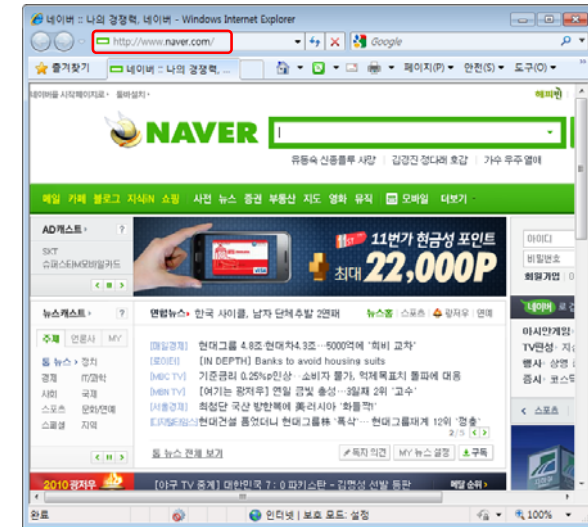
네이버 :: 나의 경쟁력, 네이버 - Windows Internet Explorer

http://www.naver.com/

Google

즐겨찾기 | 네이버 :: 나의 경쟁력, ...

페이지(P) 안전(S) 도구(O)

네이버를 시작페이지로 · 툴바설치

헤이린

NAVER

유동숙 신종플루 사망 | 김경진 정다래 요감 | 가수 무주 열애

메일 카페 블로그 지식iN 쇼핑 사전 뉴스 증권 부동산 지도 영화 뮤직 모바일 더보기

AD캐스트 ?

SKT 슈퍼스타M모바일카드

11번가 현금성 포인트 최대 22,000P

아이디
비밀번호
회원가입

뉴스캐스트 ?

주제 언론사 MY

연합뉴스 한국 사이클, 남자 단체추발 2연패

뉴스홈 | 스포츠 | 광저우 | 연예

뉴스 · 정치
경제 IT/과학
사회 국제
스포츠 문화/연예
스페셜 지역

[매일경제] 현대그룹 4.8조·현대차4.3조…5000억에 '희비 교차'
[로이터] [IN DEPTH] Banks to avoid housing suits
[MBC TV] 기준금리 0.25%인상…소비자 물가, 억제목표치 돌파에 대응
[MBN TV] [여기는 광저우] 연일 금빛 총성…3일째 2위 '고수'
[서울경제] 최정단 국산 방탄복에 美러시아 '화들짝'
[디지털타임스] 현대건설 품었더니 현대그룹株 '폭락'…현대그룹재계 12위 '점출'

2/5

뉴스 전체 보기 | 독자 의견 | MY 뉴스 설정 | 구독

네이버

아시안게임
TV편성
메달 : 상위
증시 : 코스

스포츠

2010 광저우

[야구 TV 중계] 대만민국 7 : 0 파키스탄 - 김명성 선발 등판

메달 순위

완료 | 인터넷 | 보호 모드: 설정 | 100%